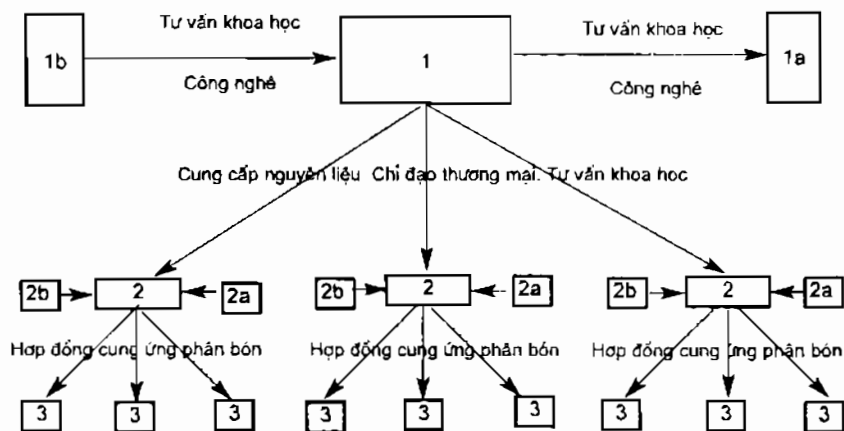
Tư vấn khoa học

1b

Công nghệ

1

Tư vấn khoa học

1a

Công nghệ

Cung cấp nguyên liệu Chỉ đạo thương mại. Tư vấn khoa học

2b

2

2a

2b

2

2a

2b

2

2a

Hợp đồng cung ứng phân bón

Hợp đồng cung ứng phân bón

Hợp đồng cung ứng phân bón

3

3

3

3

3

3

3

3

3